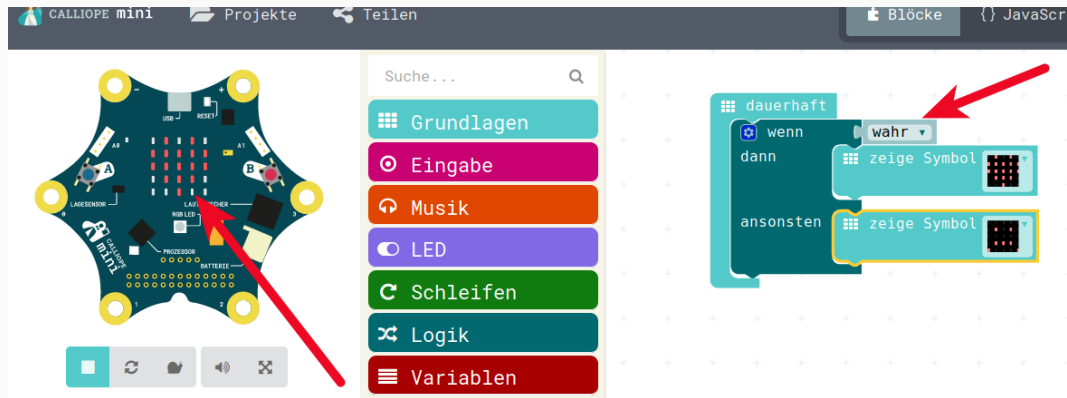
CALLIOPE mini Projekte Teilen

Blöcke {} JavaScr

USB RESET A0 A1 A B LAGESENSOR LAUTSPRECHER RGB LED PROZESSOR BATTERIE CALLIOPE mini

Suche...

Grundlagen

Eingabe

Musik

LED

Schleifen

Logik

Variablen

dauerhaft

wenn wahr

dann zeige Symbol

ansonsten zeige Symbol